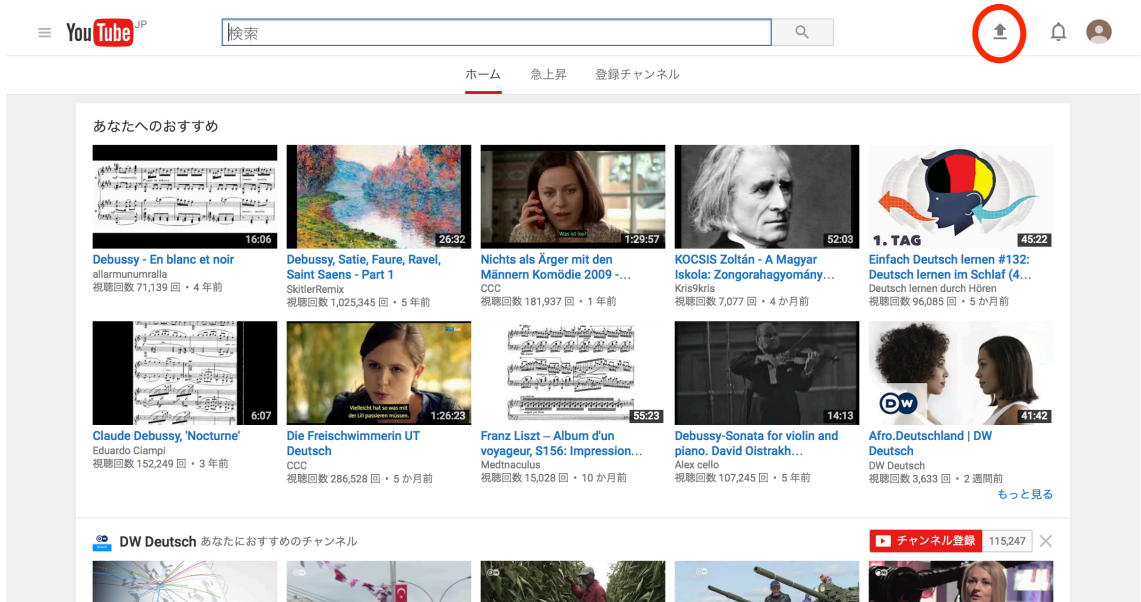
YouTube JP

検索

ホーム 急上昇 登録チャンネル

あなたへのおすすめ

16:06
Debussy - En blanc et noir
allarmunumralla
視聴回数 71,139 回 • 4 年前

26:32
Debussy, Satie, Faure, Ravel, Saint Saens - Part 1
SkitlerRemix
視聴回数 1,025,345 回 • 5 年前

Was ist los?
1:29:57
Nichts als Ärger mit den Männern Komödie 2009 -...
CCC
視聴回数 181,937 回 • 1 年前

52:03
KOCSIS Zoltán - A Magyar Iskola: Zongorahagyomány...
Kris9kris
視聴回数 7,077 回 • 4 か月前

1. TAG
45:22
Einfach Deutsch lernen #132: Deutsch lernen im Schlaf (4...
Deutsch lernen durch Hören
視聴回数 96,085 回 • 5 か月前

6:07
Claude Debussy, 'Nocturne'
Eduardo Ciampi
視聴回数 152,249 回 • 3 年前

Vielleicht hat so was mit der Uli passieren müssen.
1:26:23
Die Freischwimmerin UT Deutsch
CCC
視聴回数 286,528 回 • 5 か月前

55:23
Franz Liszt -- Album d'un voyageur, S156: Impression...
Medtnaculus
視聴回数 15,028 回 • 10 か月前

14:13
Debussy-Sonata for violin and piano. David Oistrakh...
Alex cello
視聴回数 107,245 回 • 5 年前

DW
41:42
Afro.Deutschland | DW Deutsch
DW Deutsch
視聴回数 3,633 回 • 2 週間前

もっと見る

DW Deutsch あなたにおすすめのチャンネル
チャンネル登録 115,247